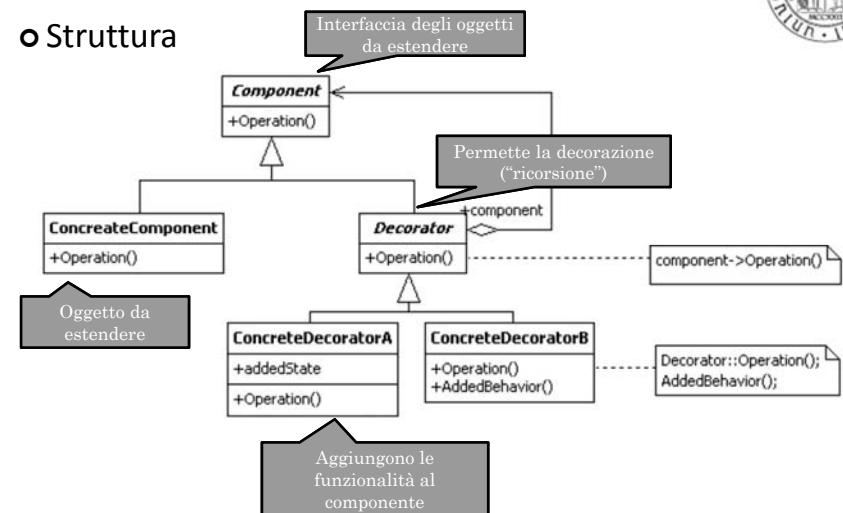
Struttura

Interfaccia degli oggetti da estendere

Component

+Operation()

Permette la decorazione ("ricorsione")

+component

ConcreateComponent

+Operation()

Decorator

+Operation()

component->Operation()

Oggetto da estendere

ConcreteDecoratorA

+addedState

+Operation()

ConcreteDecoratorB

+Operation()
+AddedBehavior()

Decorator::Operation();
AddedBehavior();

Aggiungono le funzionalità al componente